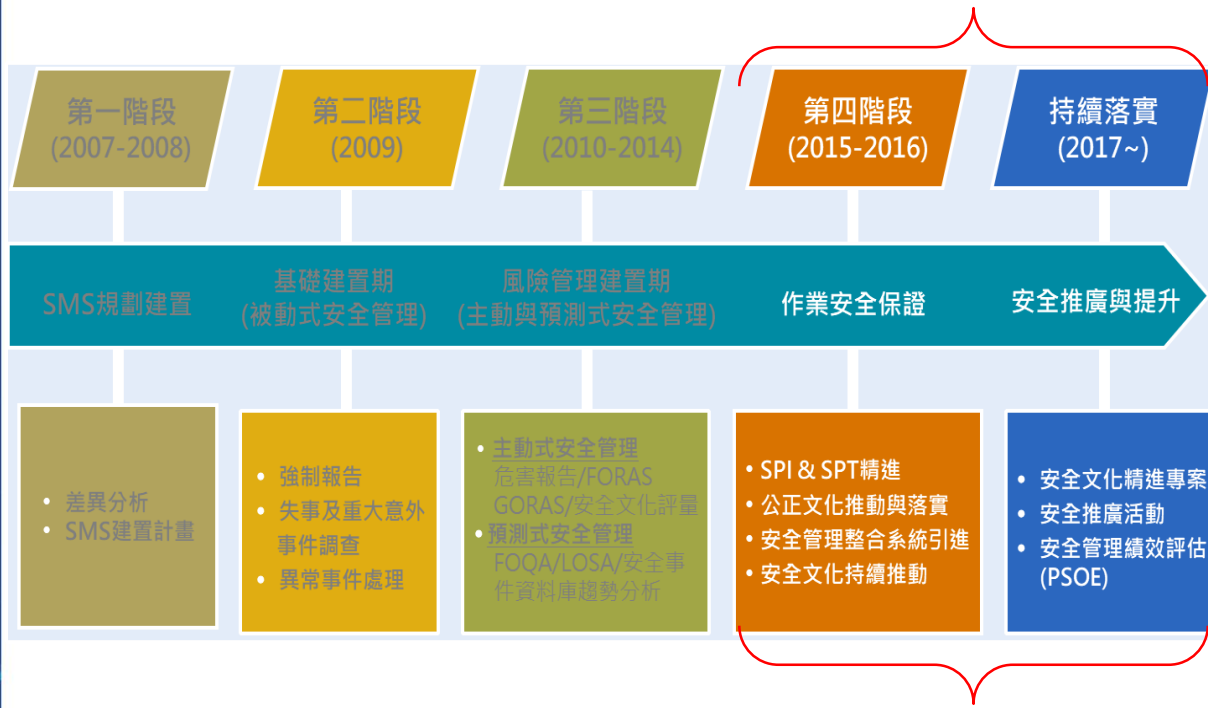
第一階段
(2007-2008)

第二階段
(2009)

第三階段
(2010-2014)

第四階段
(2015-2016)

持續落實
(2017~)

SMS規劃建置

基礎建置期
(被動式安全管理)

風險管理建置期
(主動與預測式安全管理)

作業安全保證

安全推廣與提升

• 差異分析
• SMS建置計畫

• 強制報告
• 失事及重大意外事件調查
• 異常事件處理

• 主動式安全管理
危害報告/FORAS
GORAS/安全文化評量
• 預測式安全管理
FOQA/LOSA/安全事件資料庫趨勢分析

• SPI & SPT精進
• 公正文化推動與落實
• 安全管理整合系統引進
• 安全文化持續推動

• 安全文化精進專案
• 安全推廣活動
• 安全管理績效評估 (PSOE)